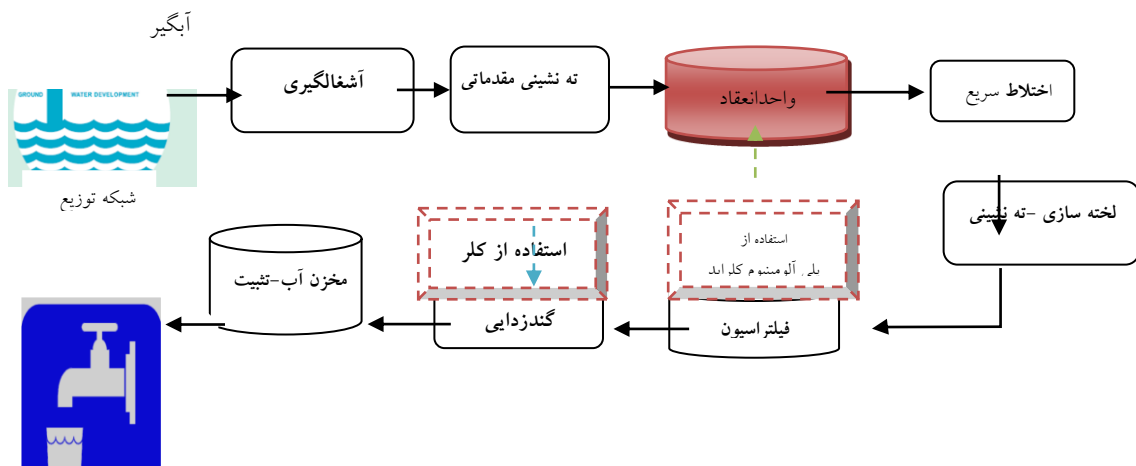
آبگیر

GROUND WATER DEVELOPMENT

شبکه توزیع

آشغالگیری

ته نشینی مقدماتی

واحدانعقاد

اختلاط سریع

لخته سازی -ته نشینی

استفاده از
پلی آلومینیوم کلراید

فیلتراسیون

استفاده از کلر

گندزدایی

مخزن آب-تثبیت